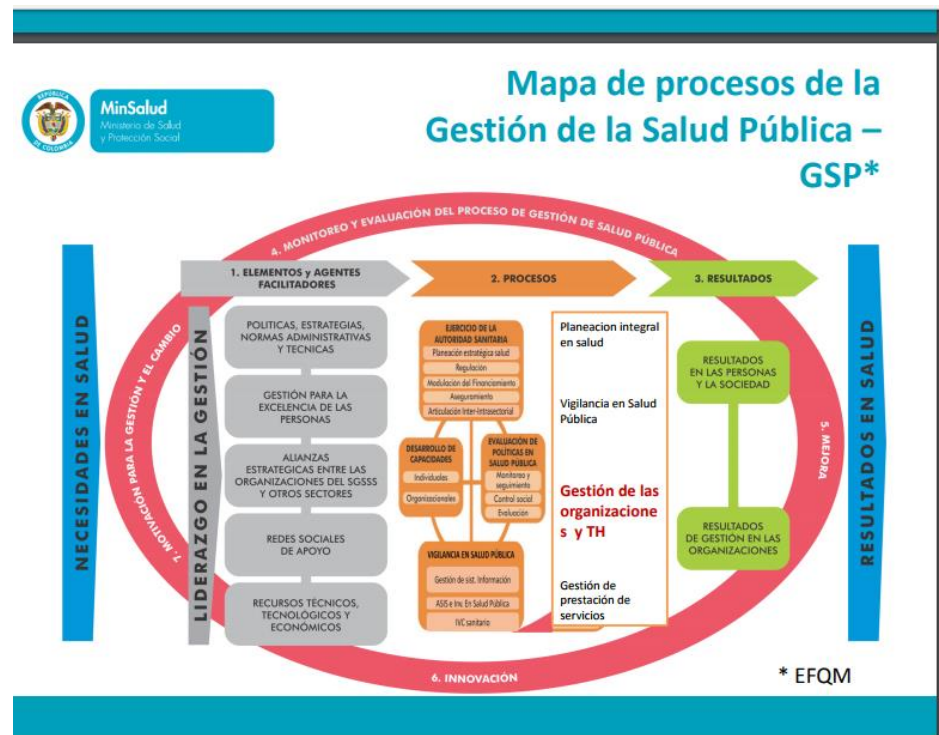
REPÚBLICA DE COLOMBIA

MinSalud
Ministerio de Salud y Protección Social

Mapa de procesos de la Gestión de la Salud Pública – GSP*

4. MONITOREO Y EVALUACIÓN DEL PROCESO DE GESTIÓN DE SALUD PÚBLICA

NECESIDADES EN SALUD

7. MOTIVACIÓN PARA LA GESTIÓN Y EL CAMBIO

1. ELEMENTOS y AGENTES FACILITADORES

2. PROCESOS

3. RESULTADOS

LIDERAZGO EN LA GESTIÓN

POLITICAS, ESTRATEGIAS, NORMAS ADMINISTRATIVAS Y TECNICAS

GESTIÓN PARA LA EXCELENCIA DE LAS PERSONAS

ALIANZAS ESTRATEGICAS ENTRE LAS ORGANIZACIONES DEL SGSSS Y OTROS SECTORES

REDES SOCIALES DE APOYO

RECURSOS TÉCNICOS, TECNOLÓGICOS Y ECONÓMICOS

EJERCICIO DE LA AUTORIDAD SANITARIA
Planeación estratégica salud
Regulación
Modulación del Financiamiento
Aseguramiento
Articulación Inter-intrasectorial

DESARROLLO DE CAPACIDADES
Individuales
Organizacionales

EVALUACIÓN DE POLITICAS EN SALUD PUBLICA
Monitoreo y seguimiento
Control social
Evaluación

VIGILANCIA EN SALUD PÚBLICA
Gestión de sist. Información
ASIS e Inv. En Salud Pública
IVC sanitario

Planeacion integral en salud

Vigilancia en Salud Pública

Gestión de las organizaciones y TH

Gestión de prestación de servicios

RESULTADOS EN LAS PERSONAS Y LA SOCIEDAD

RESULTADOS DE GESTIÓN EN LAS ORGANIZACIONES

5. MEJORA

RESULTADOS EN SALUD

6. INNOVACIÓN

* EFQM